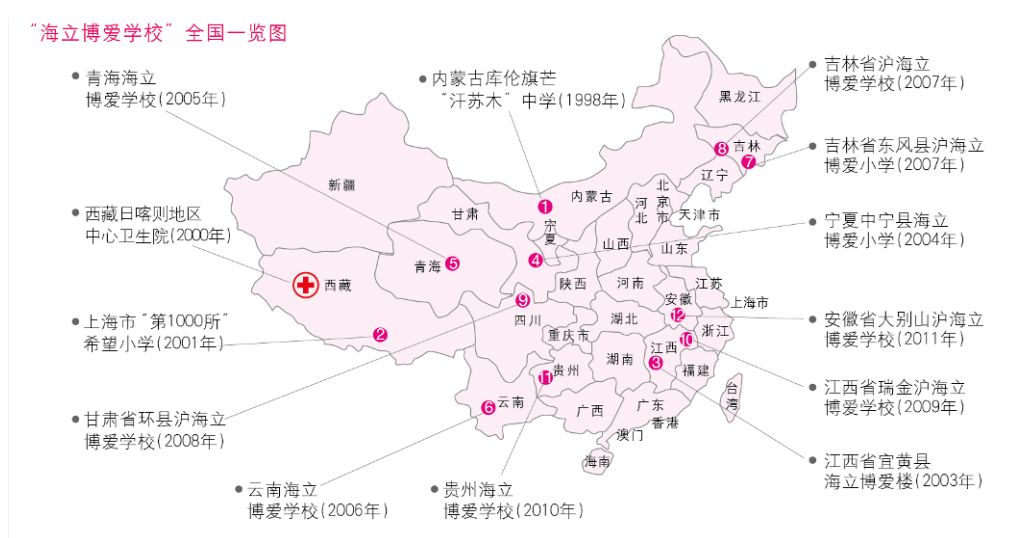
"海立博爱学校"全国一览图

青海海立博爱学校(2005年)

内蒙古库伦旗芒"汗苏木"中学(1998年)

吉林省沪海立博爱学校(2007年)

吉林省东风县沪海立博爱小学(2007年)

西藏日喀则地区中心卫生院(2000年)

宁夏中宁县海立博爱小学(2004年)

上海市"第1000所"希望小学(2001年)

安徽省大别山沪海立博爱学校(2011年)

江西省瑞金沪海立博爱学校(2009年)

甘肃省环县沪海立博爱学校(2008年)

江西省宜黄县海立博爱楼(2003年)

云南海立博爱学校(2006年)

贵州海立博爱学校(2010年)

黑龙江
吉林
辽宁
新疆
内蒙古
北京市
河北
天津市
甘肃
宁夏
山西
山东
青海
西藏
陕西
河南
江苏
安徽
上海市
四川
湖北
重庆市
浙江
江西
湖南
贵州
福建
云南
台湾
广西
广东
香港
澳门
海南

1
2
3
4
5
6
7
8
9
10
11
12